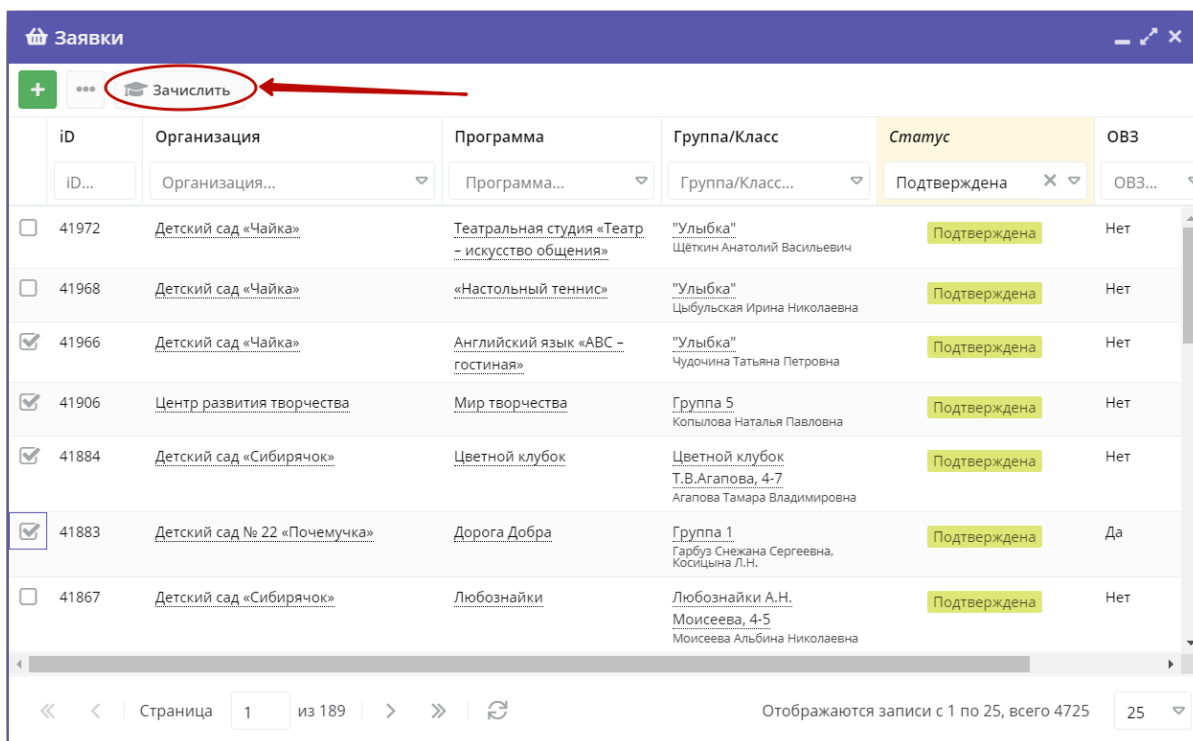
Заявки

+ ••• Зачислить

| | iD | Организация | Программа | Группа/Класс | Статус | ОВЗ |
|---|---|---|---|---|---|---|
| | iD... | Организация... | Программа... | Группа/Класс... | Подтверждена | ОВЗ... |
| | 41972 | Детский сад «Чайка» | Театральная студия «Театр – искусство общения» | "Улыбка" Щёткин Анатолий Васильевич | Подтверждена | Нет |
| | 41968 | Детский сад «Чайка» | «Настольный теннис» | "Улыбка" Цыбульская Ирина Николаевна | Подтверждена | Нет |
| | 41966 | Детский сад «Чайка» | Английский язык «ABC – гостиная» | "Улыбка" Чудочина Татьяна Петровна | Подтверждена | Нет |
| | 41906 | Центр развития творчества | Мир творчества | Группа 5 Копылова Наталья Павловна | Подтверждена | Нет |
| | 41884 | Детский сад «Сибирячок» | Цветной клубок | Цветной клубок Т.В.Агапова, 4-7 Агапова Тамара Владимировна | Подтверждена | Нет |
| | 41883 | Детский сад № 22 «Почемучка» | Дорога Добра | Группа 1 Гарбуз Снежана Сергеевна, Косицына Л.Н. | Подтверждена | Да |
| | 41867 | Детский сад «Сибирячок» | Любознайки | Любознайки А.Н. Моисеева, 4-5 Моисеева Альбина Николаевна | Подтверждена | Нет |

Страница 1 из 189

Отображаются записи с 1 по 25, всего 4725 25